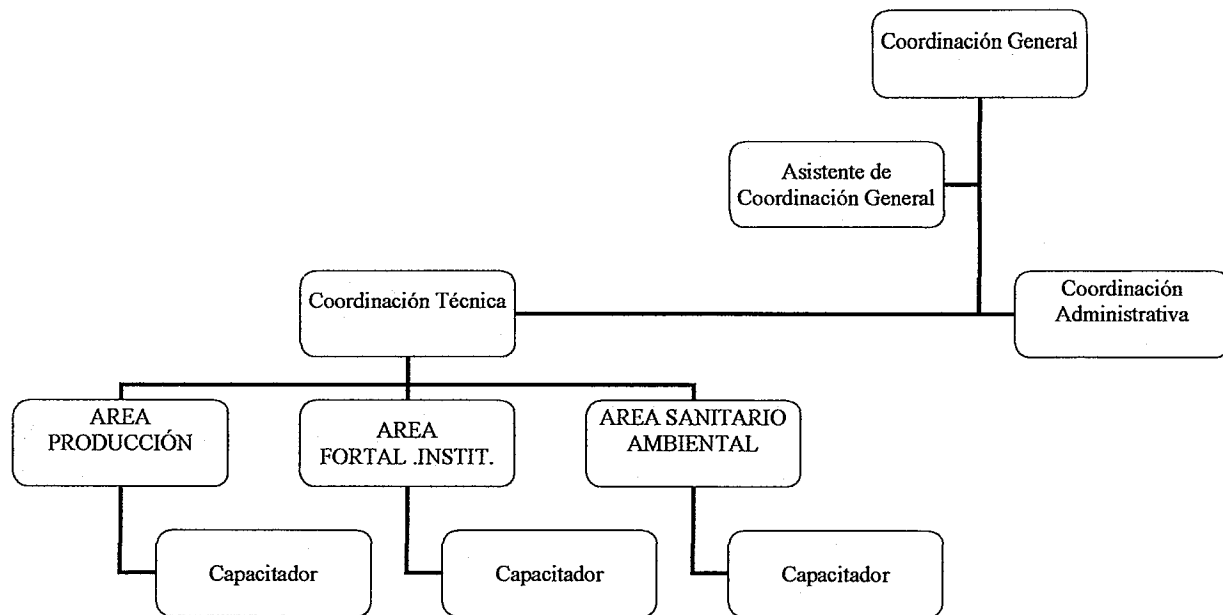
Coordinación General

Asistente de Coordinación General

Coordinación Técnica

Coordinación Administrativa

AREA PRODUCCIÓN

AREA FORTAL .INSTIT.

AREA SANITARIO AMBIENTAL

Capacitador

Capacitador

Capacitador